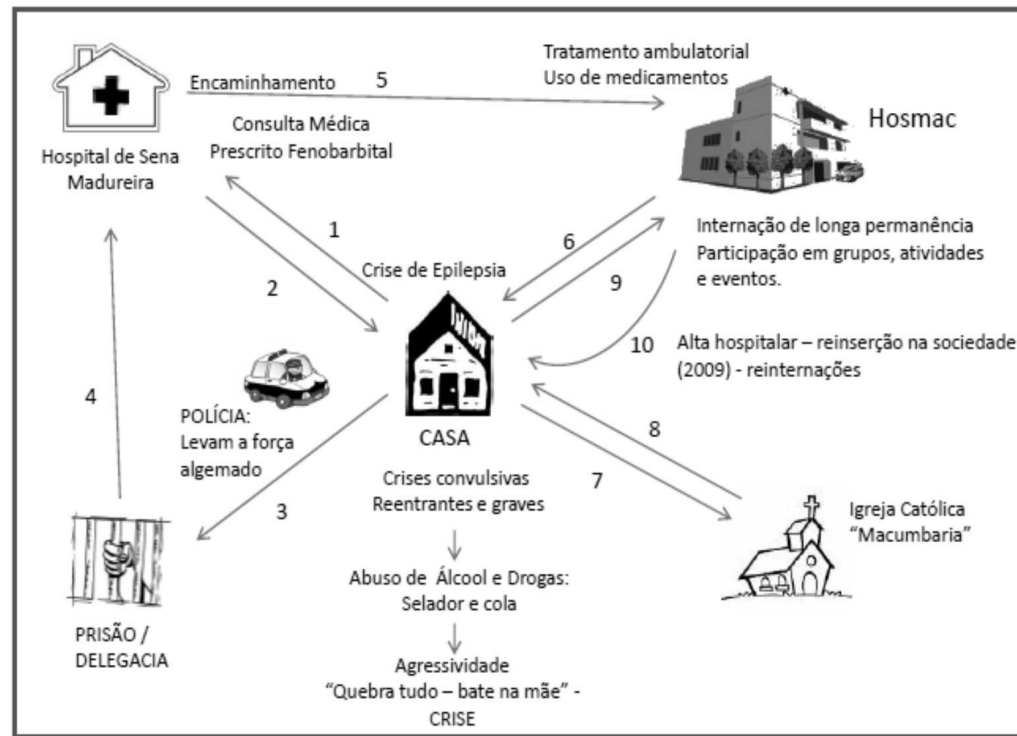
Tratamento ambulatorial
Uso de medicamentos

Encaminhamento 5

Hosmac

Hospital de Sena Madureira

Consulta Médica
Prescrito Fenobarbital

1

Crise de Epilepsia

6

Internação de longa permanência
Participação em grupos, atividades e eventos.

9

2

10 Alta hospitalar – reinserção na sociedade (2009) - reinternações

4

POLÍCIA:
Levam a força algemado

CASA

8

Crises convulsivas
Reentrantes e graves

7

3

Igreja Católica
"Macumbaria"

Abuso de Álcool e Drogas:
Selador e cola

PRISÃO / DELEGACIA

Agressividade
"Quebra tudo – bate na mãe" - CRISE